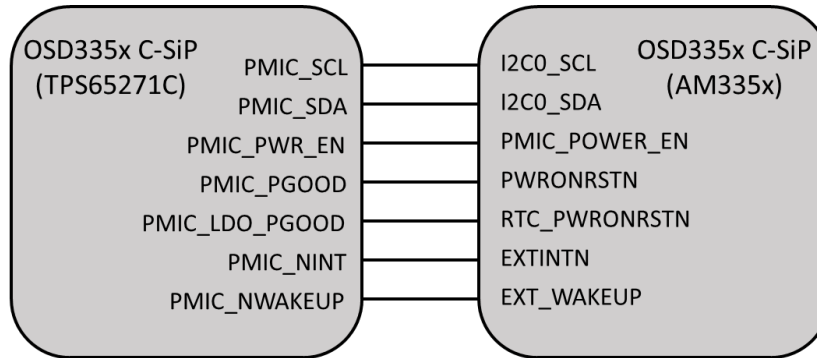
OSD335x C-SiP
(TPS65271C)

PMIC_SCL
PMIC_SDA
PMIC_PWR_EN
PMIC_PGOOD
PMIC_LDO_PGOOD
PMIC_NINT
PMIC_NWAKEUP

OSD335x C-SiP
(AM335x)

I2C0_SCL
I2C0_SDA
PMIC_POWER_EN
PWRONRSTN
RTC_PWRONRSTN
EXTINTN
EXT_WAKEUP